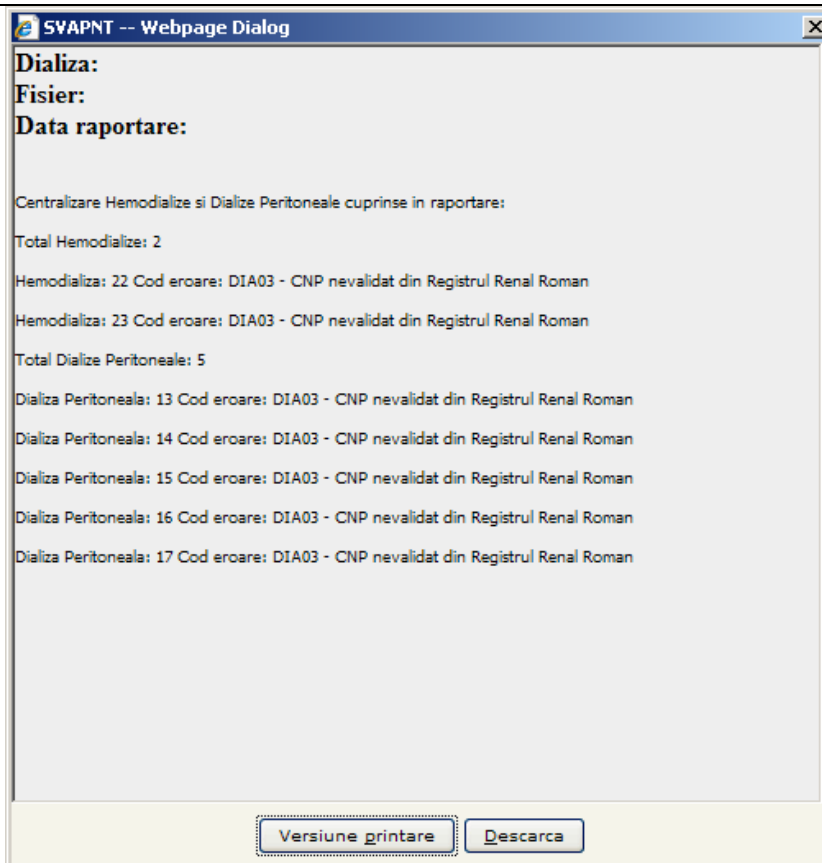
SVAPNT -- Webpage Dialog

Dializa:
Fisier:
Data raportare:

Centralizare Hemodialize si Dialize Peritoneale cuprinse in raportare:

Total Hemodialize: 2

Hemodializa: 22 Cod eroare: DIA03 - CNP nevalidat din Registrul Renal Roman

Hemodializa: 23 Cod eroare: DIA03 - CNP nevalidat din Registrul Renal Roman

Total Dialize Peritoneale: 5

Dializa Peritoneala: 13 Cod eroare: DIA03 - CNP nevalidat din Registrul Renal Roman

Dializa Peritoneala: 14 Cod eroare: DIA03 - CNP nevalidat din Registrul Renal Roman

Dializa Peritoneala: 15 Cod eroare: DIA03 - CNP nevalidat din Registrul Renal Roman

Dializa Peritoneala: 16 Cod eroare: DIA03 - CNP nevalidat din Registrul Renal Roman

Dializa Peritoneala: 17 Cod eroare: DIA03 - CNP nevalidat din Registrul Renal Roman

Versiune printare | Descarca